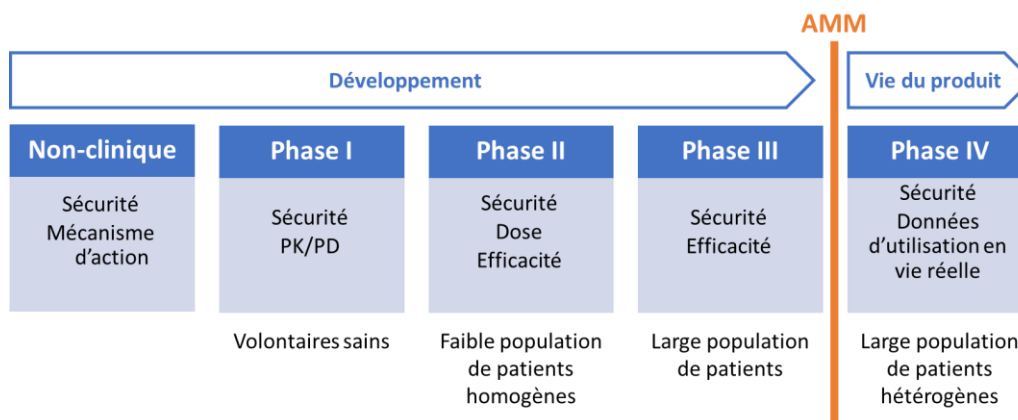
AMM

Développement

Vie du produit

Non-clinique

Sécurité
Mécanisme d'action

Phase I

Sécurité
PK/PD

Volontaires sains

Phase II

Sécurité
Dose
Efficacité

Faible population de patients homogènes

Phase III

Sécurité
Efficacité

Large population de patients

Phase IV

Sécurité
Données d'utilisation en vie réelle

Large population de patients hétérogènes